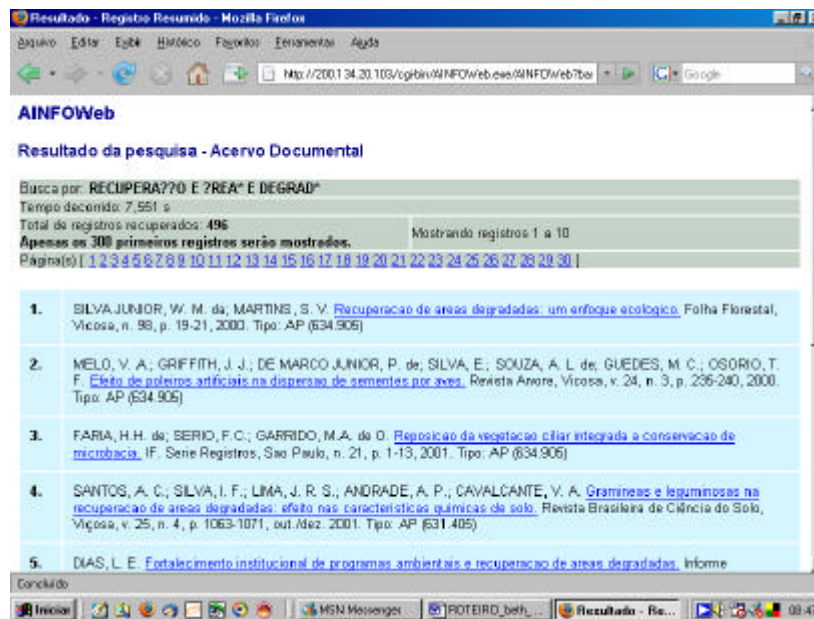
Resultado - Registro Resumido - Mozilla Firefox

Arquivo Editar Exibir Histórico Favoritos Ferramentas Ajuda

http://200.134.20.103/cgibin/AINFOWeb.exe/AINFOWeb?bar

Google

AINFOWeb

Resultado da pesquisa - Acervo Documental

Busca por: RECUPERA??O E ?REA* E DEGRAD*
Tempo decorrido: 7,551 s
Total de registros recuperados: 496
Apenas os 300 primeiros registros serão mostrados.

Mostrando registros 1 a 10

Página(s) [ 1 2 3 4 5 6 7 8 9 10 11 12 13 14 15 16 17 18 19 20 21 22 23 24 25 26 27 28 29 30 ]

1. SILVA JUNIOR, W. M. da; MARTINS, S. V. Recuperacao de areas degradadas: um enfoque ecologico. Folha Florestal, Vicosa, n. 98, p. 19-21, 2000. Tipo: AP (634.905)

2. MELO, V. A.; GRIFFITH, J. J.; DE MARCO JUNIOR, P. de; SILVA, E.; SOUZA, A. L. de; GUEDES, M. C.; OSORIO, T. F. Efeito de poleiros artificiais na dispersao de sementes por aves. Revista Arvore, Vicosa, v. 24, n. 3, p. 235-240, 2000. Tipo: AP (634.905)

3. FARIA, H.H. de; SERIO, F.C.; GARRIDO, M.A. de O. Reposicao da vegetacao ciliar integrada a conservacao de microbacia. IF. Serie Registros, Sao Paulo, n. 21, p. 1-13, 2001. Tipo: AP (634.905)

4. SANTOS, A. C.; SILVA, I. F.; LIMA, J. R. S.; ANDRADE, A. P.; CAVALCANTE, V. A. Gramineas e leguminosas na recuperacao de areas degradadas: efeito nas caracteristicas quimicas do solo. Revista Brasileira de Ciência do Solo, Viçosa, v. 25, n. 4, p. 1063-1071, out./dez. 2001. Tipo: AP (631.405)

5. DIAS, L. E. Fortalecimento institucional de programas ambientais e recuperacao de areas degradadas. Informe

Concluído

Iniciar | MSN Messenger | ROTEIRO_beth_... | Resultado - Re... | 08:47